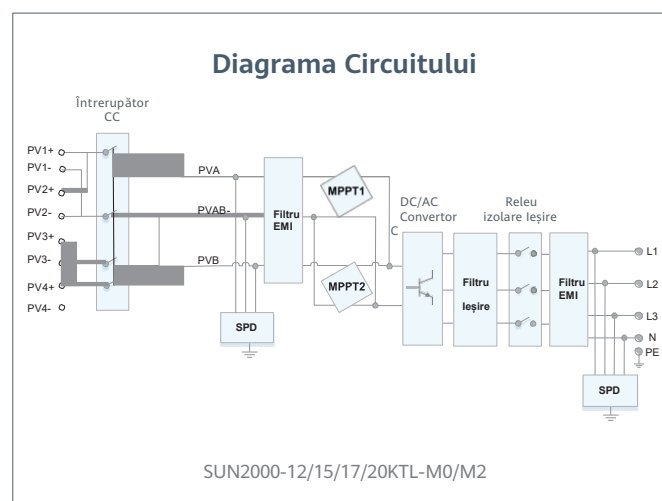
Diagrama Circuitului

Întrerupător CC

PV1+
PV1-
PV2+
PV2-
PV3+
PV3-
PV4+
PV4-

PVA
PVAB-
PVB

Filtru EMI

MPPT1
MPPT2

SPD

DC/AC Convertor
C

Filtru Ieșire

Releu izolare Ieșire

Filtru EMI

L1
L2
L3
N
PE

SPD

SUN2000-12/15/17/20KTL-M0/M2